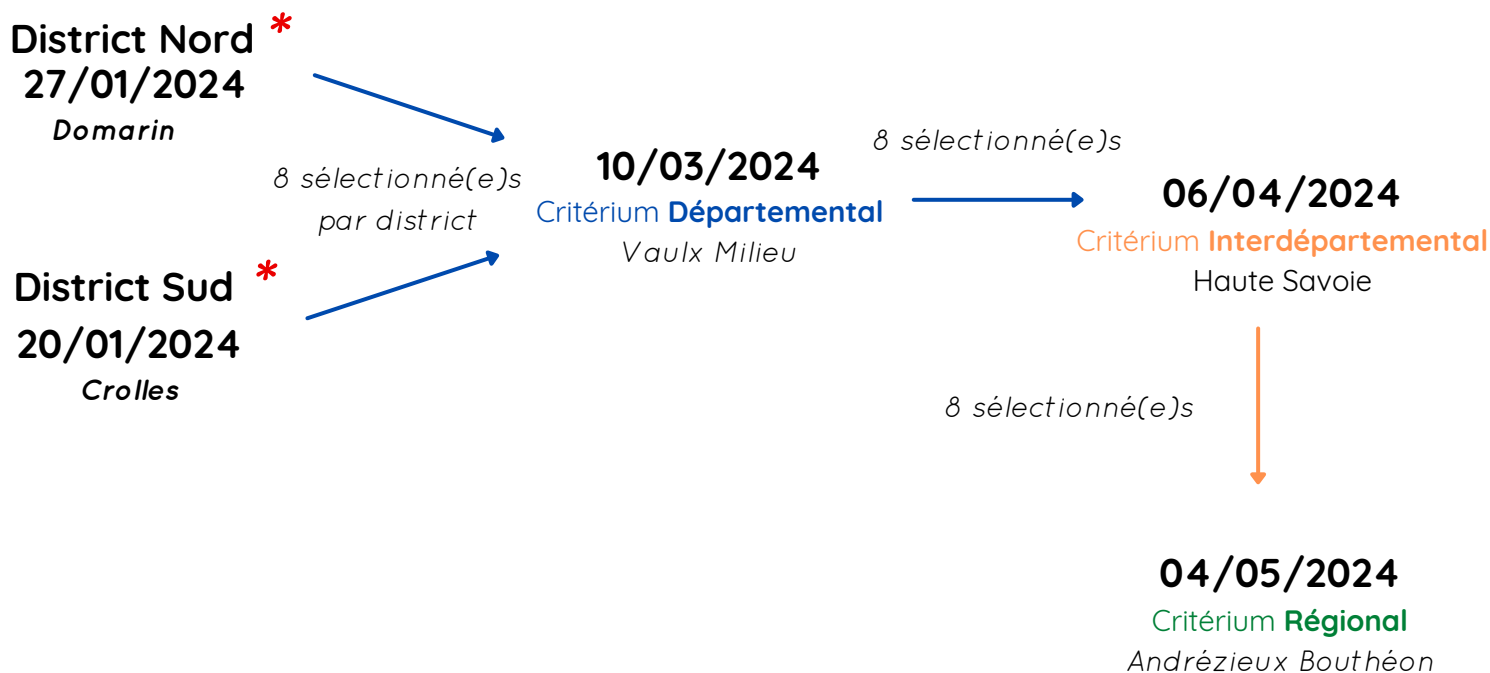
District Nord *
27/01/2024
Domarin

8 sélectionné(e)s par district

District Sud *
20/01/2024
Crolles

10/03/2024
Critérium Départemental
Vaulx Milieu

8 sélectionné(e)s

06/04/2024
Critérium Interdépartemental
Haute Savoie

8 sélectionné(e)s

04/05/2024
Critérium Régional
Andrézieux Bouthéon